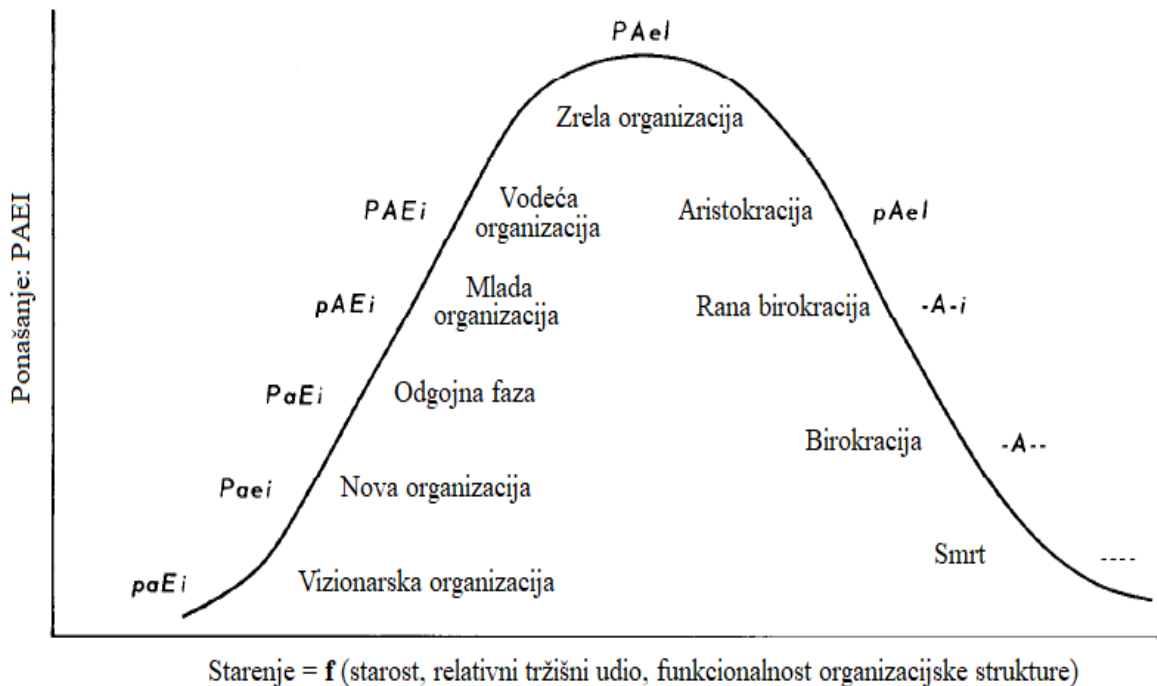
Ponašanje: PAEI

PAeI

Zrela organizacija

PAEi

Vodeća organizacija

Aristokracija

pAeI

pAEi

Mlada organizacija

Rana birokracija

-A-i

PaEi

Odgojna faza

Birokracija

-A--

Paei

Nova organizacija

Smrt

----

paEi

Vizionarska organizacija

Starenje = **f** (starost, relativni tržišni udio, funkcionalnost organizacijske strukture)